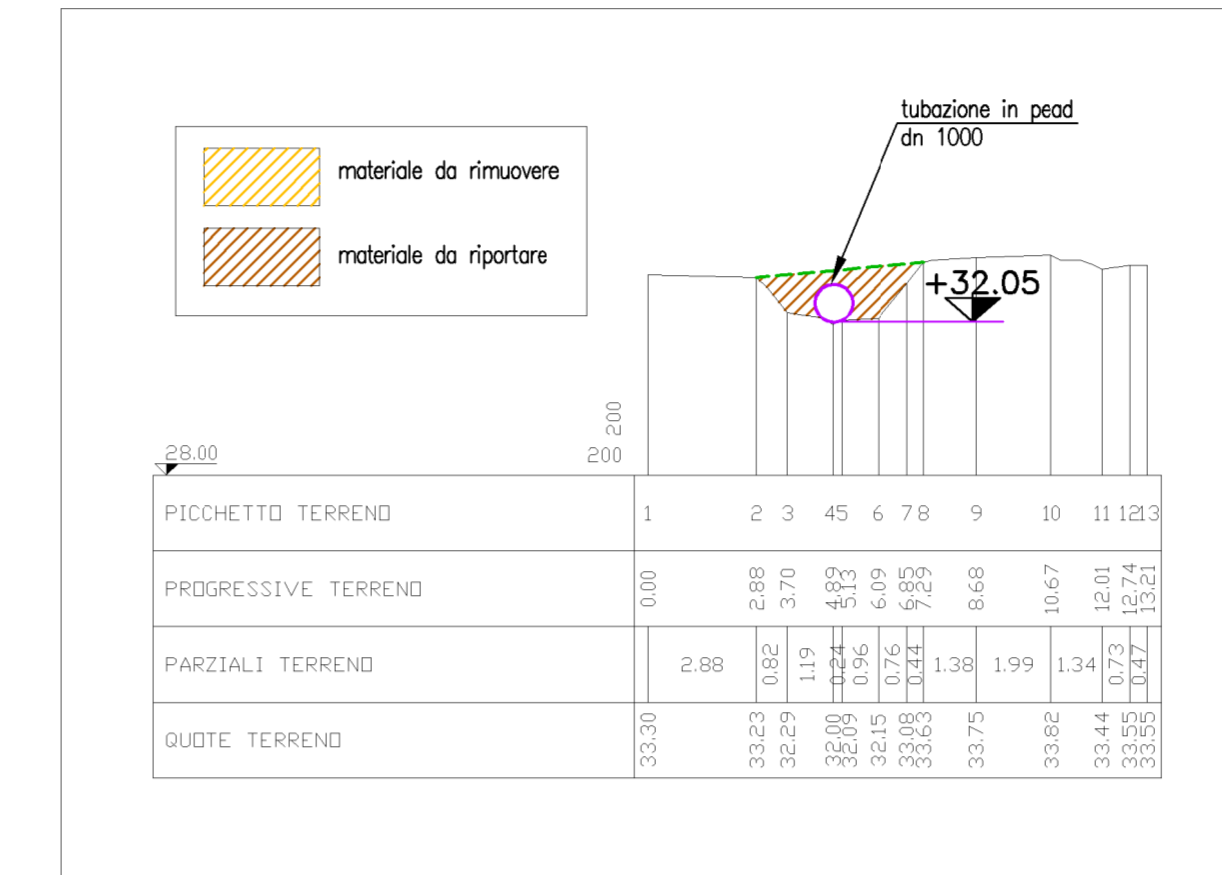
tubazione in pead
dn 1000

materiale da rimuovere

materiale da riportare

+32.05

200
200
28.00

| PICCHETTO TERRENO | 1 | 2 | 3 | 4 | 5 | 6 | 7 | 8 | 9 | 10 | 11 | 12 | 13 |
|---|---|---|---|---|---|---|---|---|---|---|---|---|---|
| PROGRESSIVE TERRENO | 0.00 | 2.88 | 3.70 | 4.89 | 5.13 | 6.09 | 6.85 | 7.29 | 8.68 | 10.67 | 12.01 | 12.74 | 13.21 |
| PARZIALI TERRENO | 2.88 | 0.82 | 1.19 | 0.24 | 0.96 | 0.76 | 0.44 | 1.38 | 1.99 | 1.34 | 0.73 | 0.47 | |
| QUOTE TERRENO | 33.30 | 33.23 | 32.29 | 32.00 | 32.09 | 32.15 | 33.08 | 33.63 | 33.75 | 33.82 | 33.44 | 33.55 | 33.55 |